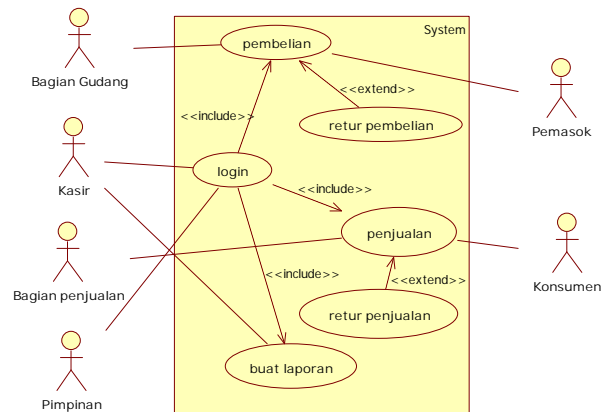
System

Bagian Gudang

pembelian

Pemasok

<<include>>

<<extend>>

retur pembelian

Kasir

login

<<include>>

Bagian penjualan

penjualan

Konsumen

<<include>>

<<extend>>

retur penjualan

Pimpinan

buat laporan